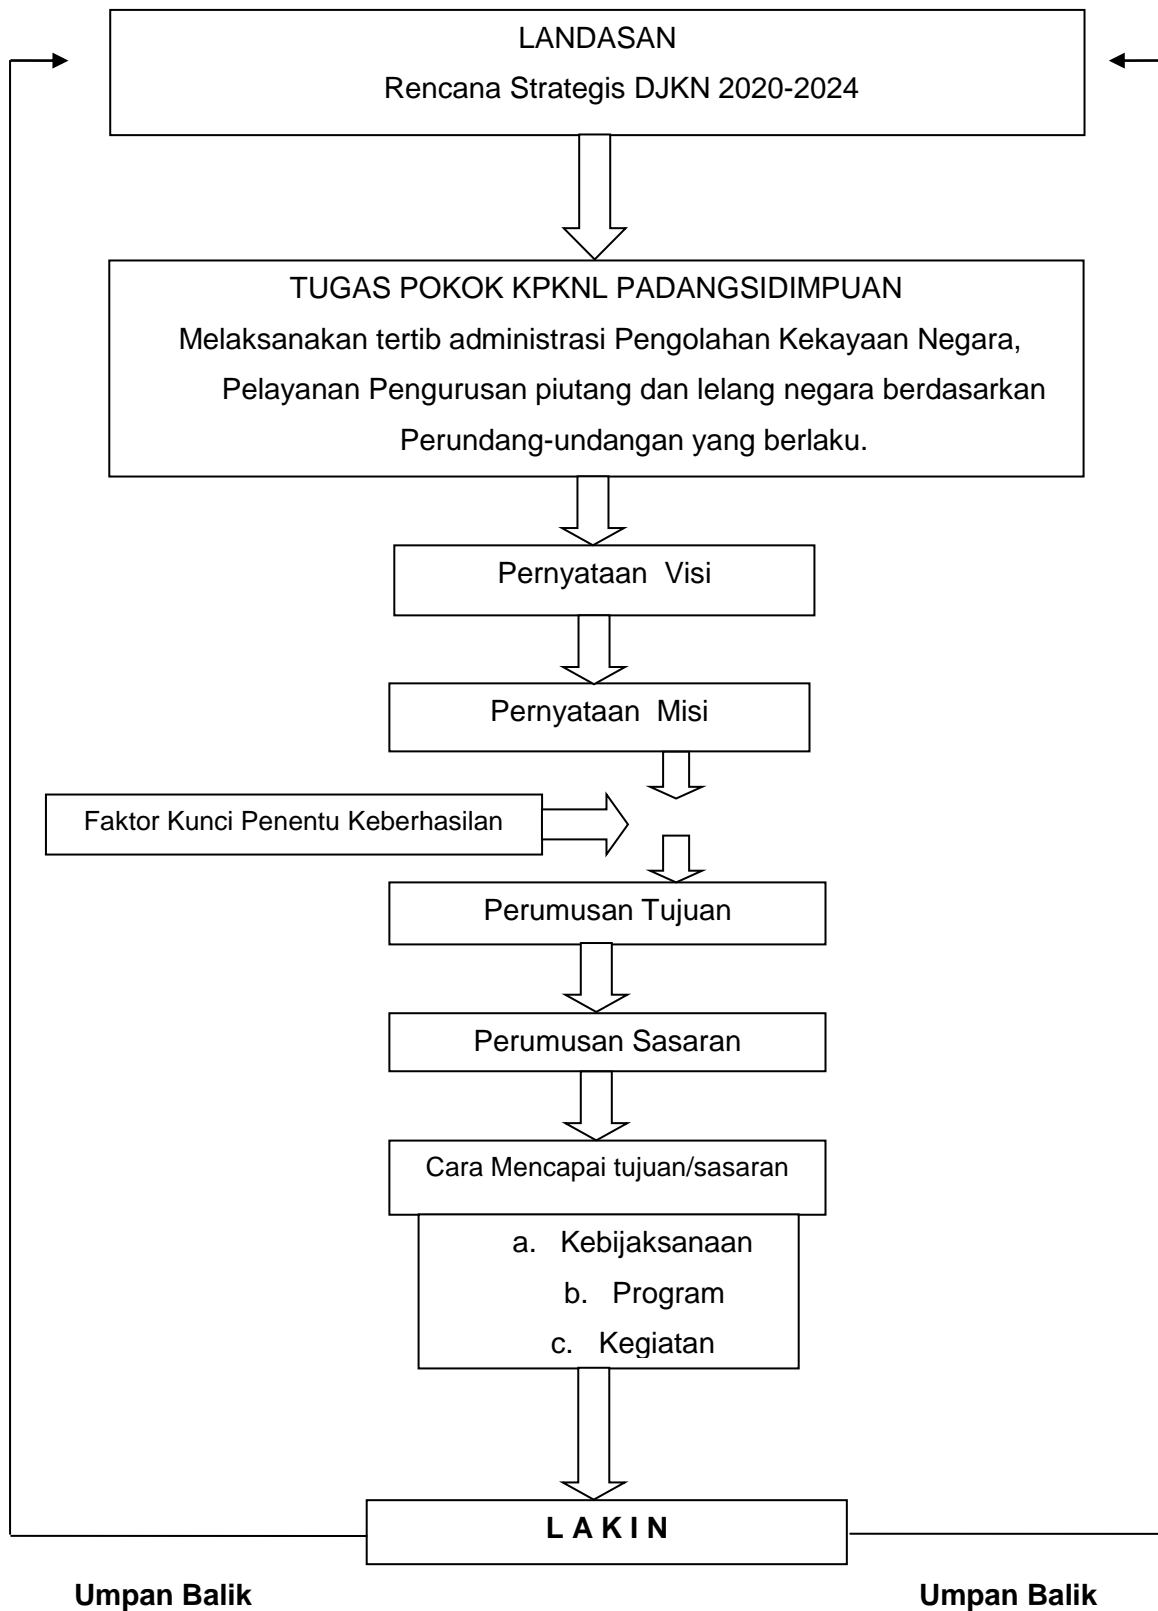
LANDASAN
Rencana Strategis DJKN 2020-2024

TUGAS POKOK KPKNL PADANGSIDIMPUAN
Melaksanakan tertib administrasi Pengolahan Kekayaan Negara, Pelayanan Pengurusan piutang dan lelang negara berdasarkan Perundang-undangan yang berlaku.

Pernyataan Visi

Pernyataan Misi

Faktor Kunci Penentu Keberhasilan

Perumusan Tujuan

Perumusan Sasaran

Cara Mencapai tujuan/sasaran

a. Kebijaksanaan
b. Program
c. Kegiatan

L A K I N

Umpan Balik

Umpan Balik